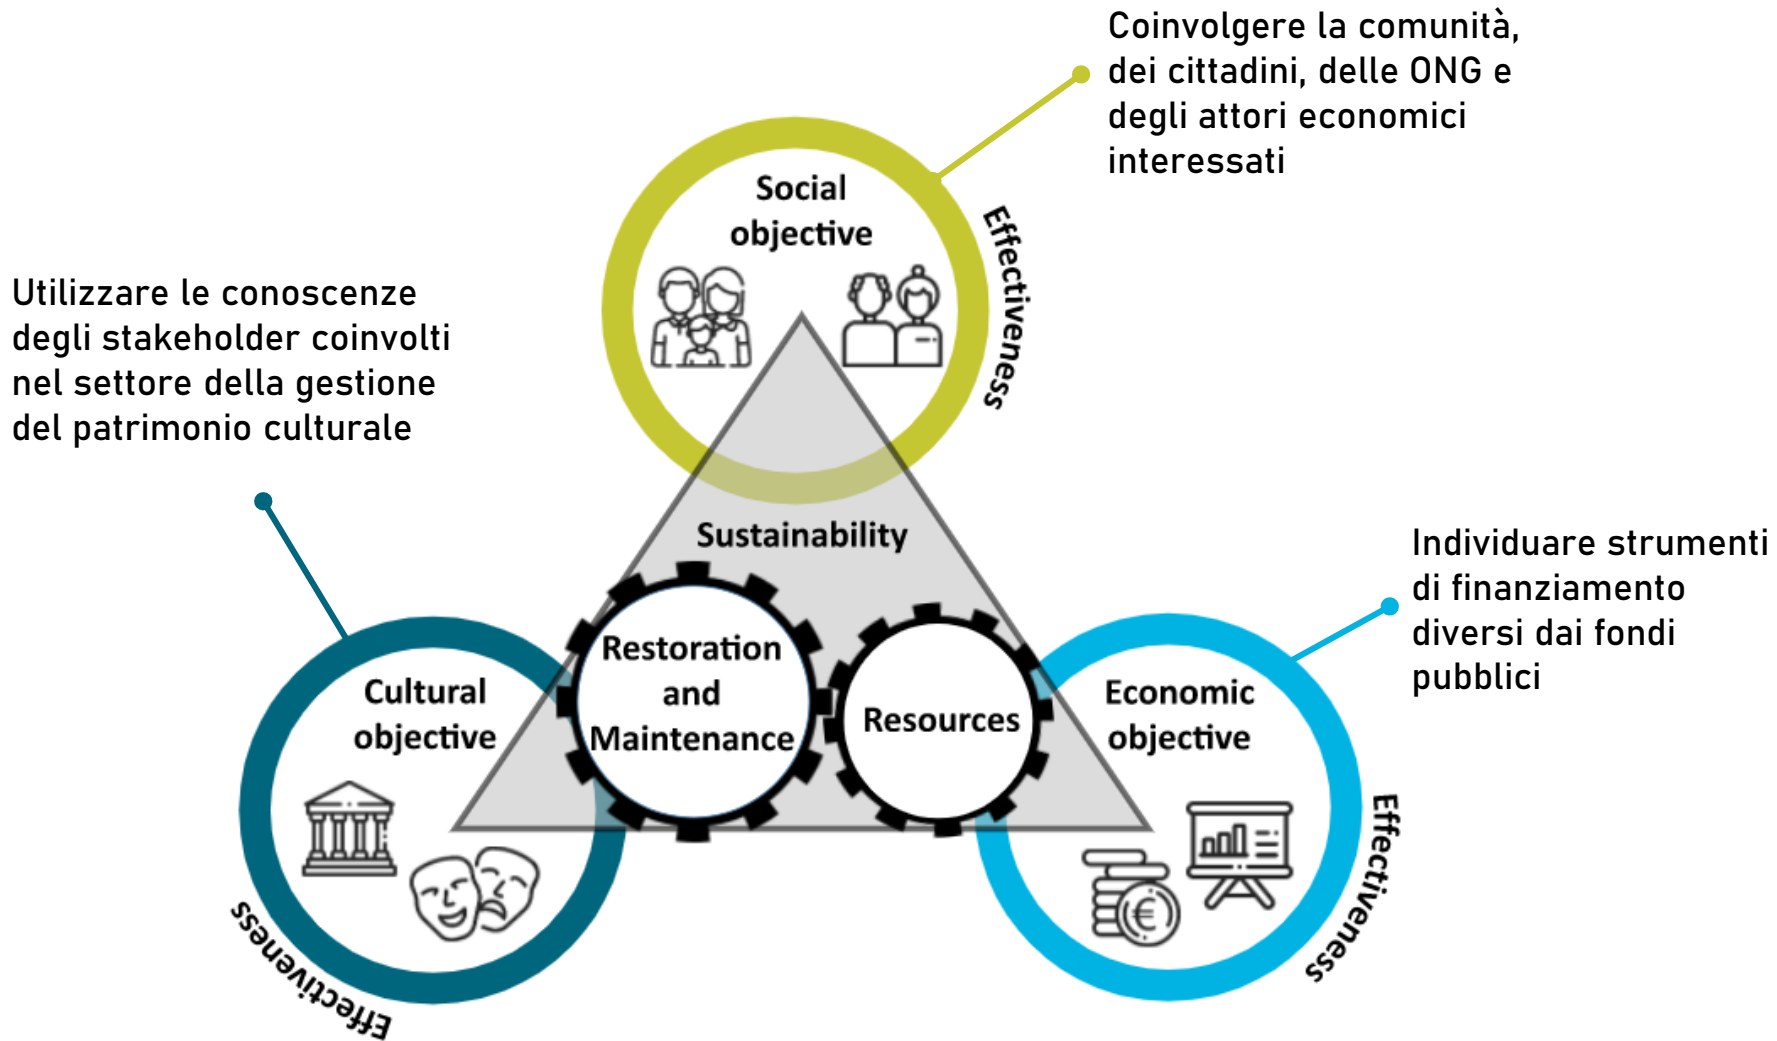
Coinvolgere la comunità, dei cittadini, delle ONG e degli attori economici interessati

Social objective

Effectiveness

Utilizzare le conoscenze degli stakeholder coinvolti nel settore della gestione del patrimonio culturale

Sustainability

Individuare strumenti di finanziamento diversi dai fondi pubblici

Restoration and Maintenance

Resources

Cultural objective

Economic objective

Effectiveness

Effectiveness